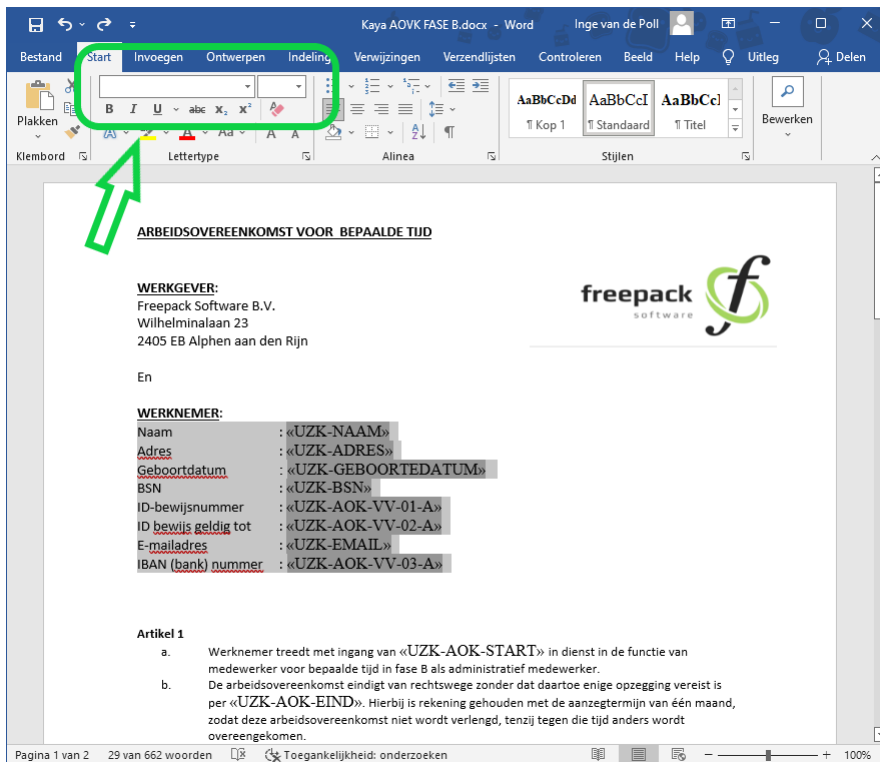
Kaya AOVK FASE B.docx - Word
Inge van de Poll

Bestand Start Invoegen Ontwerpen Indeling Verwijzingen Verzendlijsten Controleren Beeld Help Uitleg Delen

Plakken
Klembord
B I U abc $x_2$ $x^2$
Lettertype
Alinea
AaBbCcDd ¶ Kop 1
AaBbCcI ¶ Standaard
AaBbCcI ¶ Titel
Stijlen
Bewerken

ARBEIDSOVEREENKOMST VOOR BEPAALDE TIJD

WERKGEVER:
Freepack Software B.V.
Wilhelminalaan 23
2405 EB Alphen aan den Rijn

freepack software

En

WERKNEMER:

| | |
|---|---|
| Naam | : «UZK-NAAM» |
| Adres | : «UZK-ADRES» |
| Geboortdatum | : «UZK-GEBOORTEDATUM» |
| BSN | : «UZK-BSN» |
| ID-bewijsnummer | : «UZK-AOK-VV-01-A» |
| ID bewijs geldig tot | : «UZK-AOK-VV-02-A» |
| E-mailadres | : «UZK-EMAIL» |
| IBAN (bank) nummer | : «UZK-AOK-VV-03-A» |

Artikel 1
a. Werknemer treedt met ingang van «UZK-AOK-START» in dienst in de functie van medewerker voor bepaalde tijd in fase B als administratief medewerker.
b. De arbeidsovereenkomst eindigt van rechtswege zonder dat daartoe enige opzegging vereist is per «UZK-AOK-EIND». Hierbij is rekening gehouden met de aanzegtermijn van één maand, zodat deze arbeidsovereenkomst niet wordt verlengd, tenzij tegen die tijd anders wordt overeengekomen.

Pagina 1 van 2 29 van 662 woorden Toegankelijkheid: onderzoeken 100%